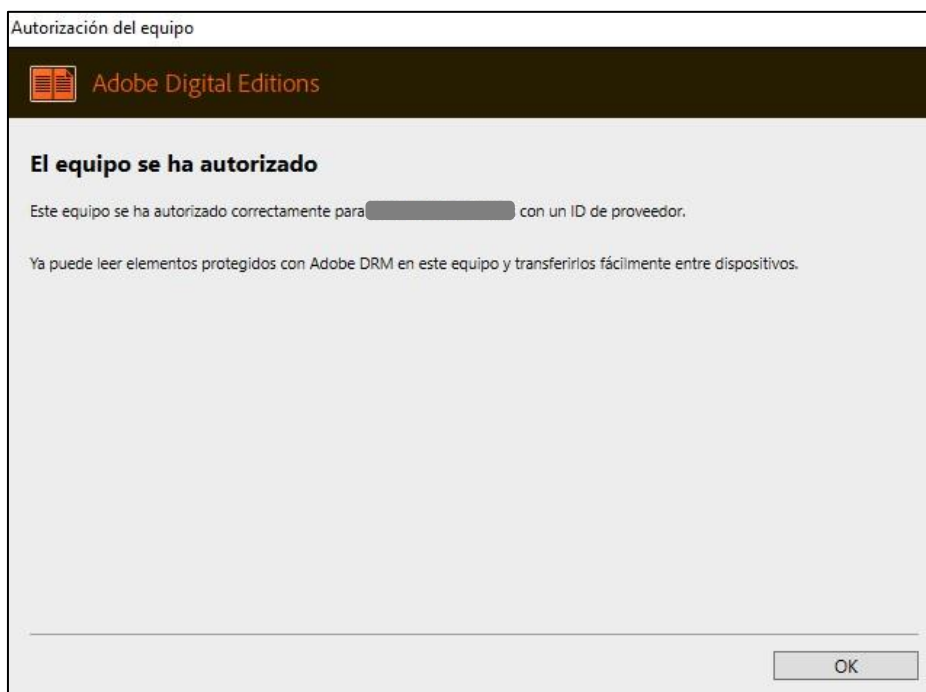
Autorización del equipo

Adobe Digital Editions

El equipo se ha autorizado

Este equipo se ha autorizado correctamente para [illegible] con un ID de proveedor.

Ya puede leer elementos protegidos con Adobe DRM en este equipo y transferirlos fácilmente entre dispositivos.

OK